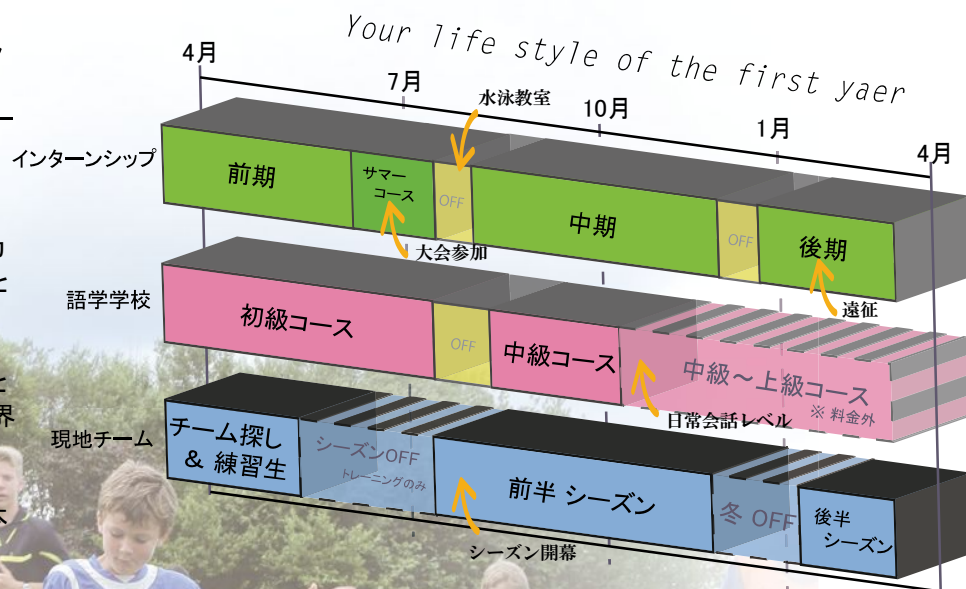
Your life style of the first yaer

4月
7月
10月
1月
4月

水泳教室

インターンシップ
前期
サマーコース
OFF
中期
OFF
後期

大会参加
遠征

語学学校
初級コース
OFF
中級コース
中級～上級コース
※ 料金外
日常会話レベル

現地チーム
チーム探し ＆ 練習生
シーズンOFF
トレーニングのみ
前半 シーズン
冬 OFF
後半 シーズン

シーズン開幕